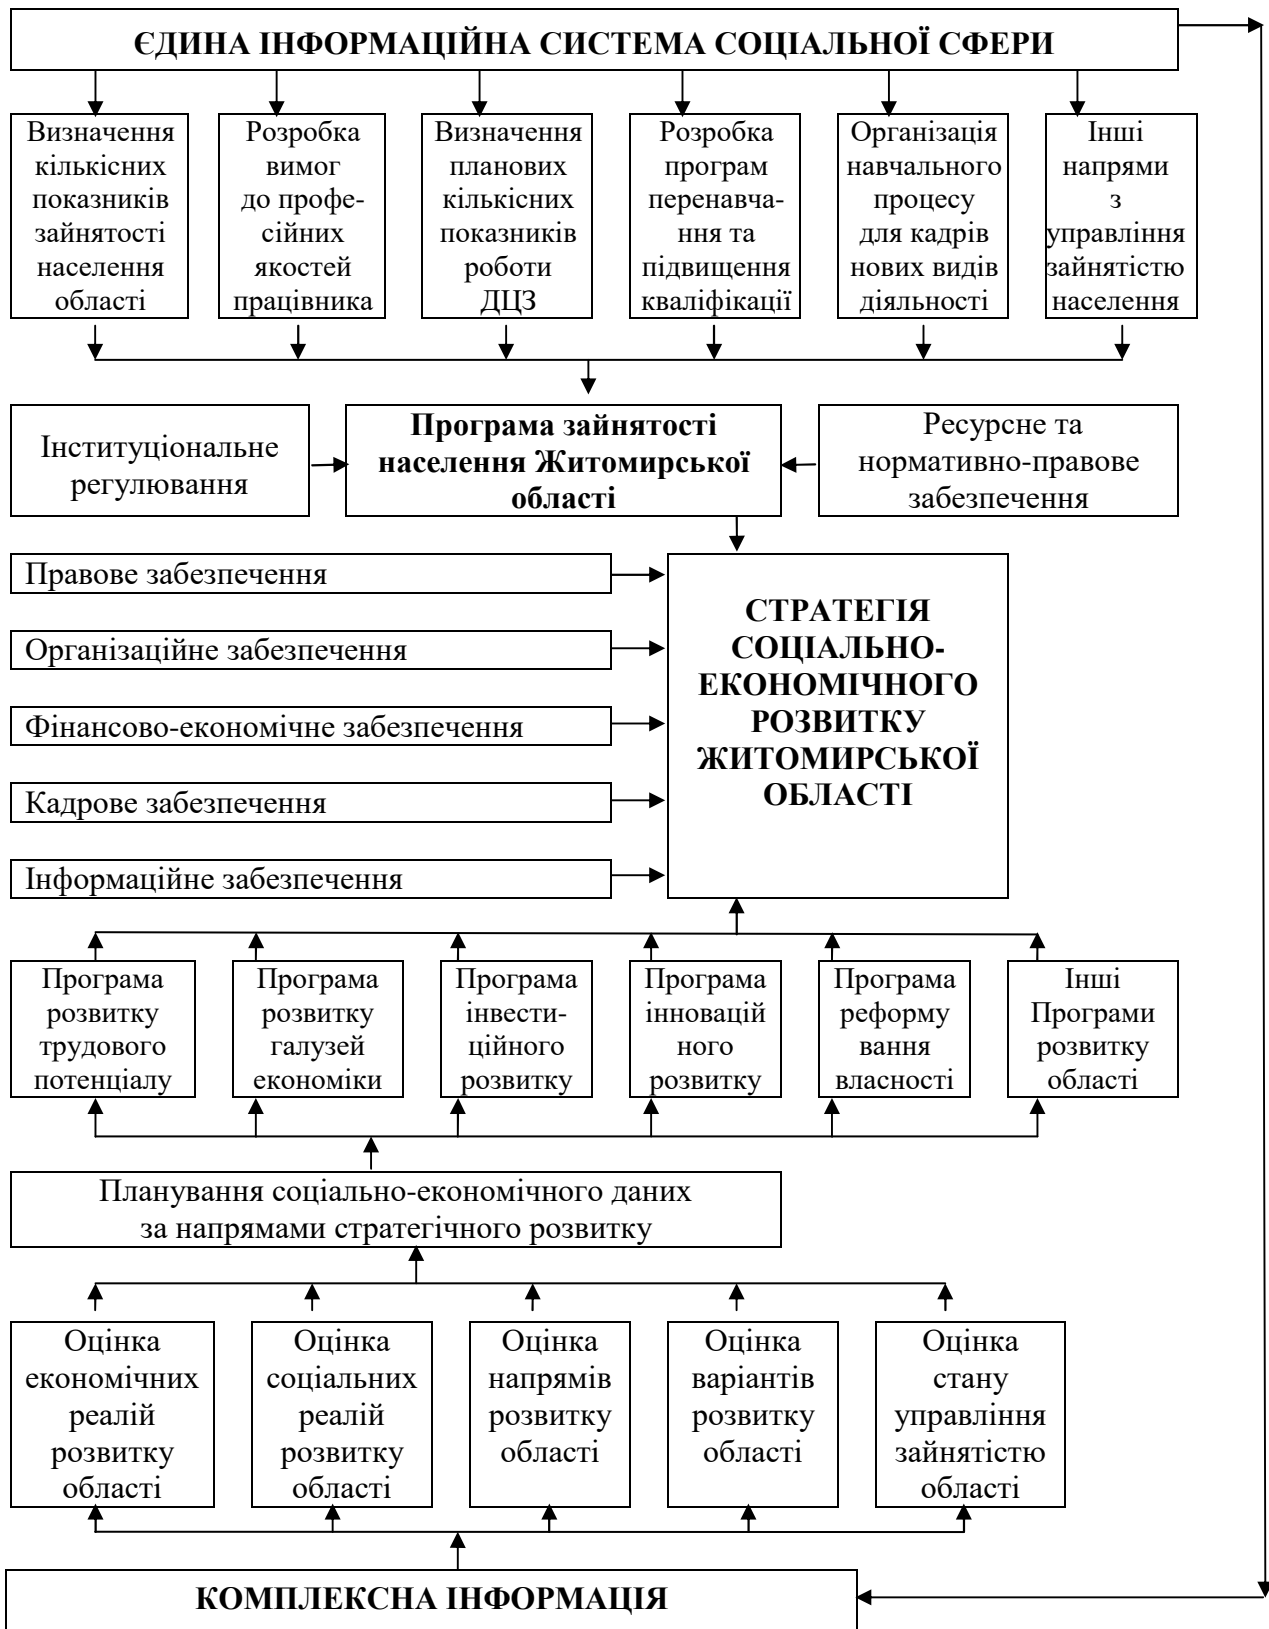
ЄДИНА ІНФОРМАЦІЙНА СИСТЕМА СОЦІАЛЬНОЇ СФЕРИ

Визначення кількісних показників зайнятості населення області

Розробка вимог до професійних якостей працівника

Визначення планових кількісних показників роботи ДЦЗ

Розробка програм перенавчання та підвищення кваліфікації

Організація навчального процесу для кадрів нових видів діяльності

Інші напрями з управління зайнятістю населення

Інституціональне регулювання

Програма зайнятості населення Житомирської області

Ресурсне та нормативно-правове забезпечення

Правове забезпечення

Організаційне забезпечення

Фінансово-економічне забезпечення

Кадрове забезпечення

Інформаційне забезпечення

СТРАТЕГІЯ СОЦІАЛЬНО-ЕКОНОМІЧНОГО РОЗВИТКУ ЖИТОМИРСЬКОЇ ОБЛАСТІ

Програма розвитку трудового потенціалу

Програма розвитку галузей економіки

Програма інвестиційного розвитку

Програма інновацій ного розвитку

Програма реформу вання власності

Інші Програми розвитку області

Планування соціально-економічного даних за напрямами стратегічного розвитку

Оцінка економічних реалій розвитку області

Оцінка соціальних реалій розвитку області

Оцінка напрямів розвитку області

Оцінка варіантів розвитку області

Оцінка стану управління зайнятістю області

КОМПЛЕКСНА ІНФОРМАЦІЯ